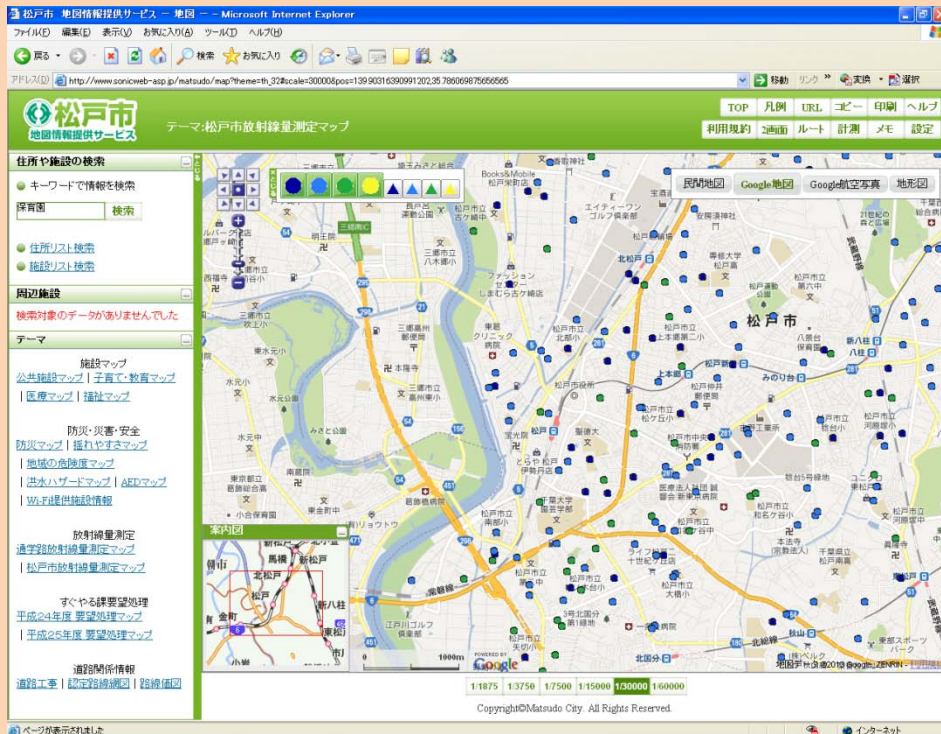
松戸市 地図情報提供サービス － 地図 － － Microsoft Internet Explorer

ファイル(F) 編集(E) 表示(V) お気に入り(A) ツール(T) ヘルプ(H)

戻る 検索 お気に入り

アドレス(D) http://www.sonicweb-asp.jp/matsudo/map?theme=th_32#scale=30000&pos=139.90316390991202,35.786069875656565

移動 リンク 変換 選択

松戸市 地図情報提供サービス

テーマ:松戸市放射線量測定マップ

TOP 凡例 URL コピー 印刷 ヘルプ
利用規約 2画面 ルート 計測 メモ 設定

住所や施設の検索

キーワードで情報を検索

保育園 検索

住所リスト検索
施設リスト検索

周辺施設

検索対象のデータがありませんでした

テーマ

施設マップ
公共施設マップ | 子育て・教育マップ
| 医療マップ | 福祉マップ

防災・災害・安全
防災マップ | 揺れやすさマップ
| 地域の危険度マップ
| 洪水ハザードマップ | AEDマップ
| Wi-Fi提供施設情報

放射線量測定
通学路放射線量測定マップ
| 松戸市放射線量測定マップ

すぐやる課要望処理
平成24年度 要望処理マップ
| 平成25年度 要望処理マップ

道路関係情報
道路工事 | 認定路線網図 | 路線価図

民間地図 Google地図 Google航空写真 地形図

松戸市

案内図

馬橋 新松戸 北松戸 松戸 新八柱 市川 金町

1000m

Google

地図データ ©2013 Google, ZENRIN

1/1875 1/3750 1/7500 1/15000 1/30000 1/60000

Copyright©Matsudo City. All Rights Reserved.

ページが表示されました

インターネット